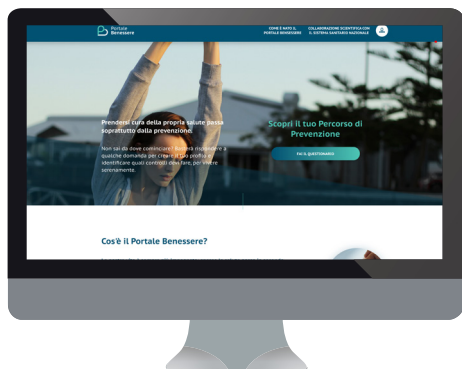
Portale Benessere

COME È NATO IL PORTALE BENESSERE

COLLABORAZIONE SCIENTIFICA CON IL SISTEMA SANITARIO NAZIONALE

Prendersi cura della propria salute passa soprattutto dalla prevenzione.

Non sai da dove cominciare? Basterà rispondere a qualche domanda per creare il tuo profilo e identificare quali controlli devi fare, per vivere serenamente.

Scopri il tuo Percorso di Prevenzione

FAI IL QUESTIONARIO

Cos'è il Portale Benessere?

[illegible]